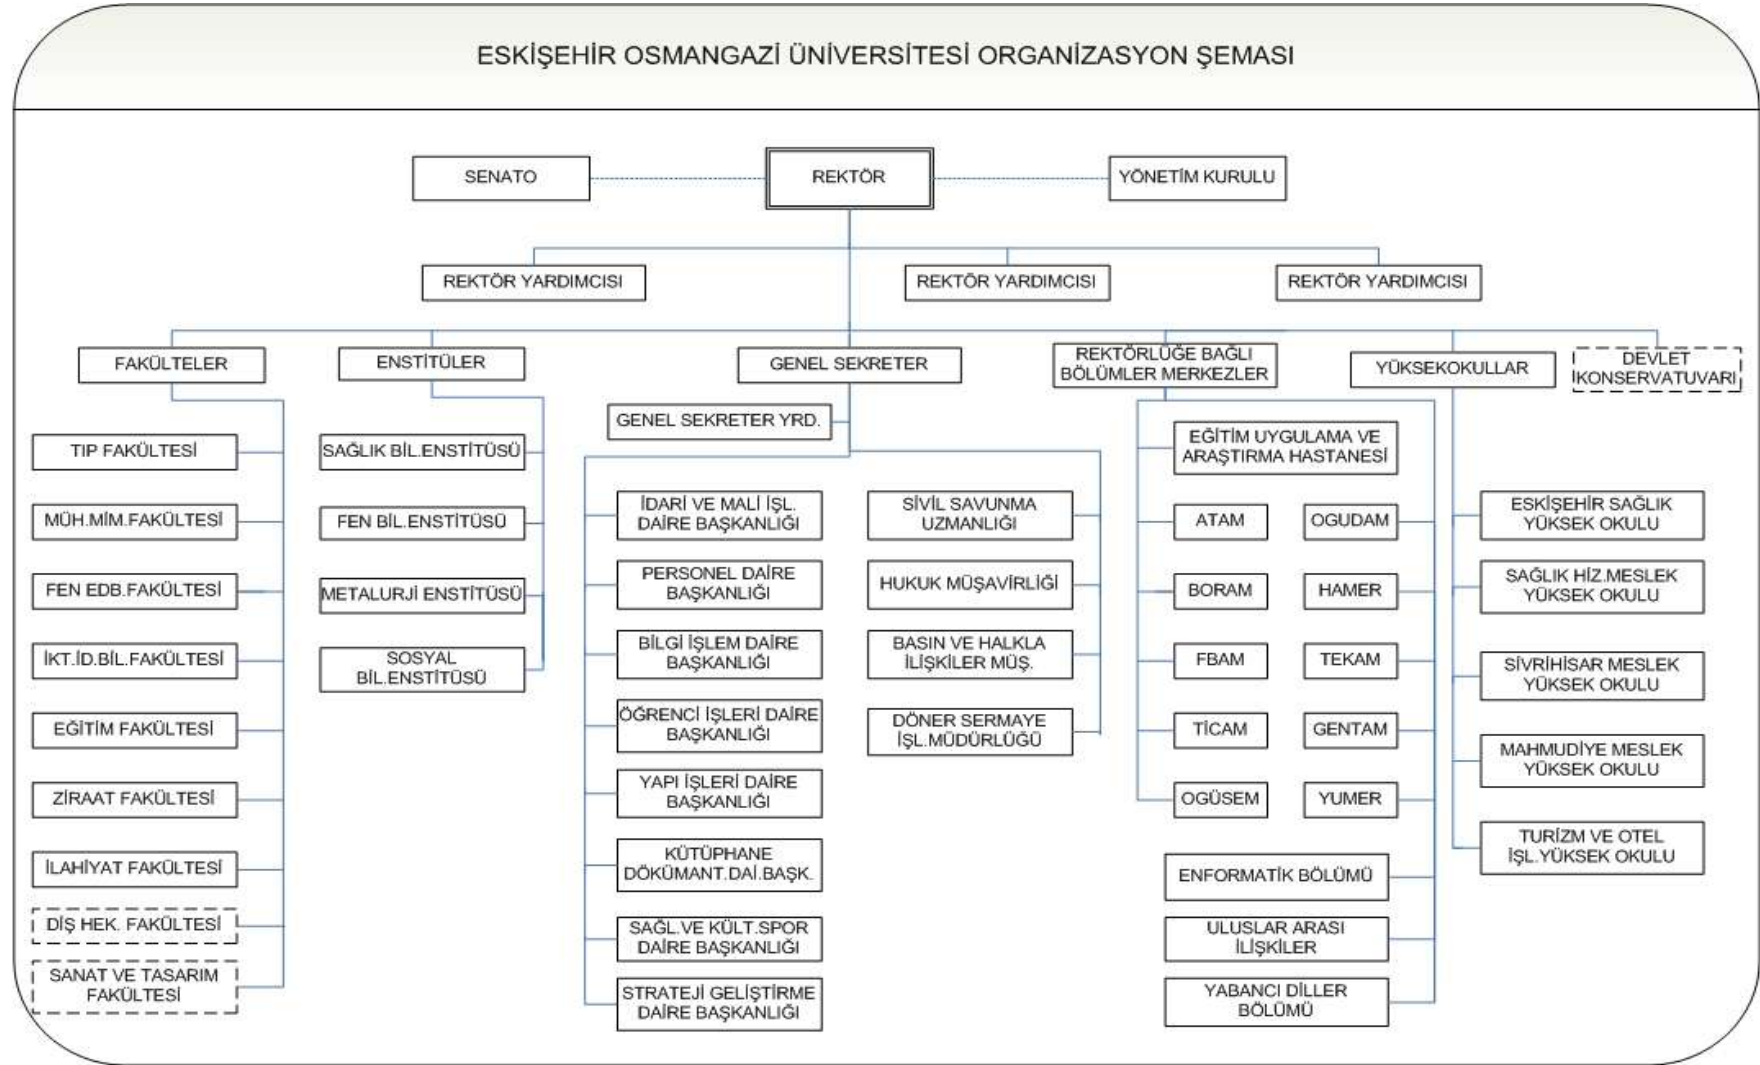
ESKİŞEHİR OSMANGAZİ ÜNİVERSİTESİ ORGANİZASYON ŞEMASI

SENATO

REKTÖR

YÖNETİM KURULU

REKTÖR YARDIMCISI

REKTÖR YARDIMCISI

REKTÖR YARDIMCISI

FAKÜLTELER

TIP FAKÜLTESİ

MÜH.MİM.FAKÜLTESİ

FEN EDB.FAKÜLTESİ

İKT.İD.BİL.FAKÜLTESİ

EĞİTİM FAKÜLTESİ

ZİRAAT FAKÜLTESİ

İLAHİYAT FAKÜLTESİ

DİŞ HEK. FAKÜLTESİ

SANAT VE TASARIM FAKÜLTESİ

ENSTİTÜLER

SAĞLIK BİL.ENSTİTÜSÜ

FEN BİL.ENSTİTÜSÜ

METALURJİ ENSTİTÜSÜ

SOSYAL BİL.ENSTİTÜSÜ

GENEL SEKRETER

GENEL SEKRETER YRD.

İDARİ VE MALİ İŞL. DAİRE BAŞKANLIĞI

PERSONEL DAİRE BAŞKANLIĞI

BİLGİ İŞLEM DAİRE BAŞKANLIĞI

ÖĞRENCİ İŞLERİ DAİRE BAŞKANLIĞI

YAPI İŞLERİ DAİRE BAŞKANLIĞI

KÜTÜPHANE DÖKÜMANT.DAİ.BAŞK.

SAĞL.VE KÜLT.SPOR DAİRE BAŞKANLIĞI

STRATEJİ GELİŞTİRME DAİRE BAŞKANLIĞI

SİVİL SAVUNMA UZMANLIĞI

HUKUK MÜŞAVİRLİĞİ

BASIN VE HALKLA İLİŞKİLER MÜŞ.

DÖNER SERMAYE İŞL.MÜDÜRLÜĞÜ

REKTÖRLÜĞE BAĞLI BÖLÜMLER MERKEZLER

EĞİTİM UYGULAMA VE ARAŞTIRMA HASTANESİ

ATAM

OGUDAM

BORAM

HAMER

FBAM

TEKAM

TİCAM

GENTAM

OGÜSEM

YUMER

ENFORMATİK BÖLÜMÜ

ULUSLAR ARASI İLİŞKİLER

YABANCI DİLLER BÖLÜMÜ

YÜKSEKOKULLAR

ESKİŞEHİR SAĞLIK YÜKSEK OKULU

SAĞLIK HİZ.MESLEK YÜKSEK OKULU

SİVRİHİSAR MESLEK YÜKSEK OKULU

MAHMUDİYE MESLEK YÜKSEK OKULU

TURİZM VE OTEL İŞL.YÜKSEK OKULU

DEVLET KONSERVATUVARI